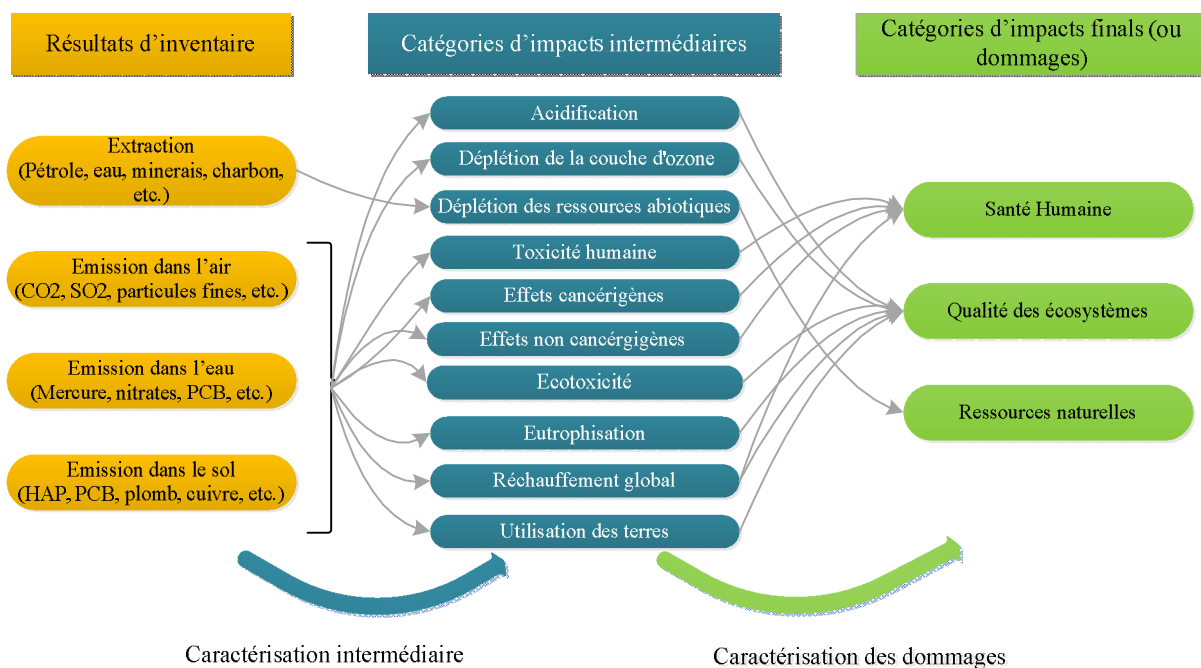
Résultats d'inventaire

Catégories d'impacts intermédiaires

Catégories d'impacts finals (ou dommages)

Extraction (Pétrole, eau, minerais, charbon, etc.)

Emission dans l'air (CO2, SO2, particules fines, etc.)

Emission dans l'eau (Mercure, nitrates, PCB, etc.)

Emission dans le sol (HAP, PCB, plomb, cuivre, etc.)

Acidification

Déplétion de la couche d'ozone

Déplétion des ressources abiotiques

Toxicité humaine

Effets cancérigènes

Effets non cancérgigènes

Ecotoxicité

Eutrophisation

Réchauffement global

Utilisation des terres

Santé Humaine

Qualité des écosystèmes

Ressources naturelles

Caractérisation intermédiaire

Caractérisation des dommages